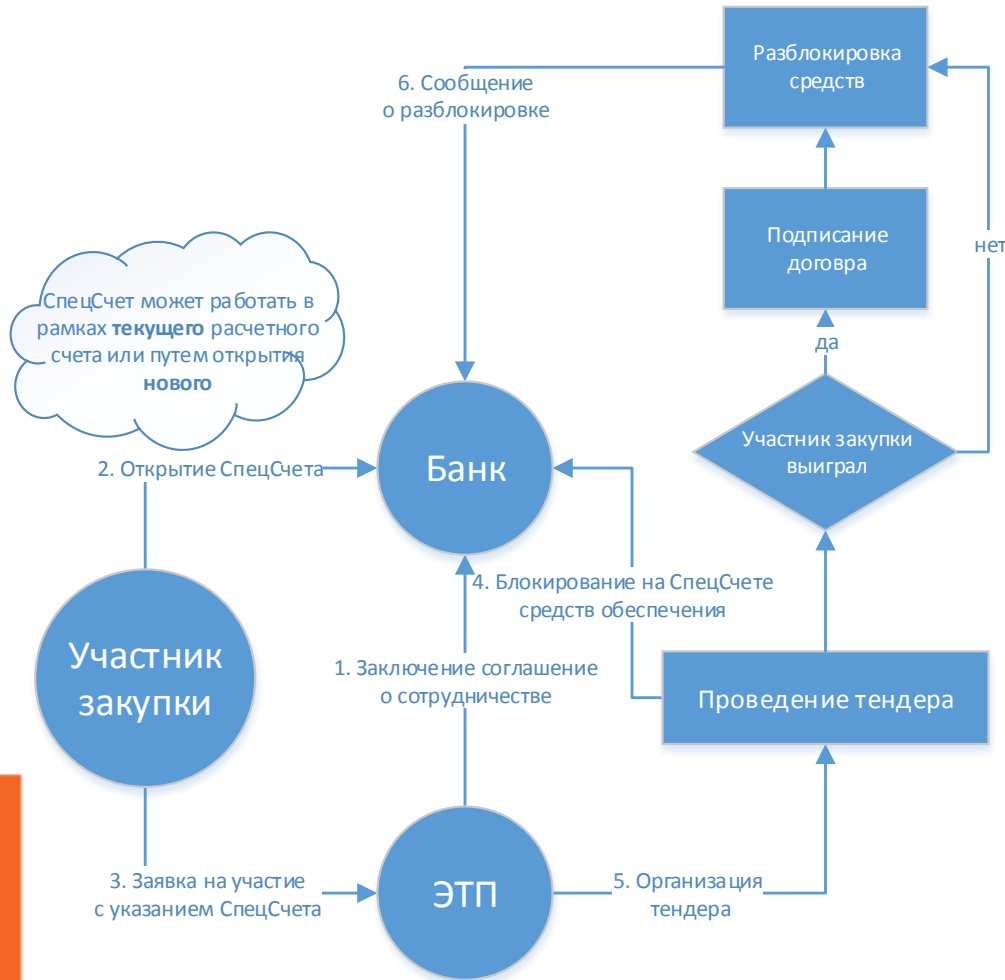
Разблокировка средств

6. Сообщение о разблокировке

Подписание договора

нет

да

СпецСчет может работать в рамках **текущего** расчетного счета или путем открытия **нового**

Участник закупки выиграл

2. Открытие СпецСчета

Банк

4. Блокирование на СпецСчете средств обеспечения

Участник закупки

1. Заключение соглашение о сотрудничестве

Проведение тендера

3. Заявка на участие с указанием СпецСчета

ЭТП

5. Организация тендера